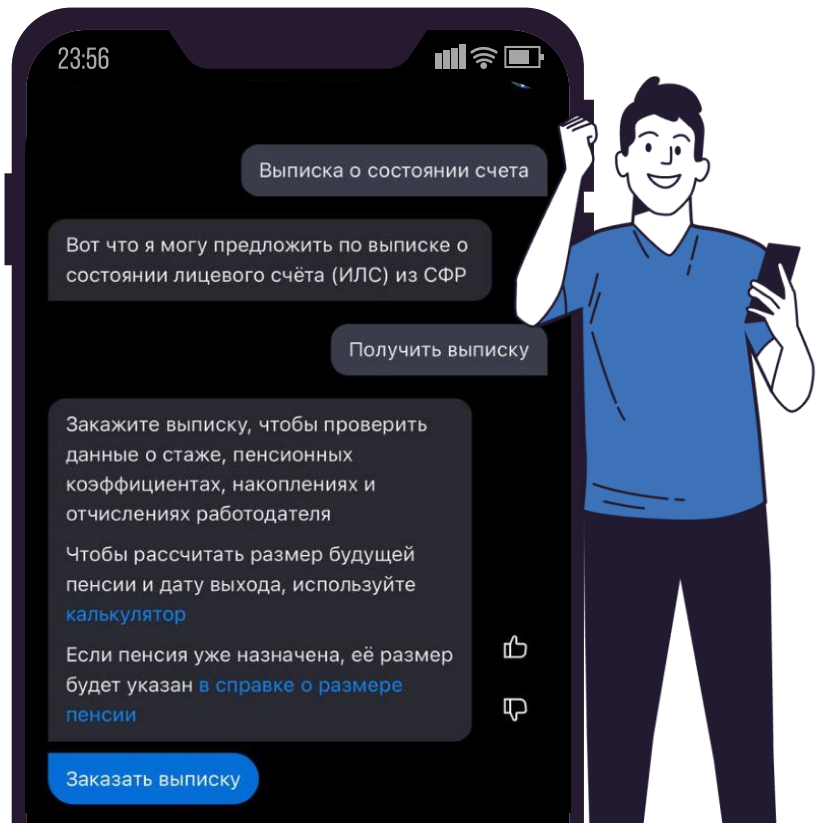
23:56

Выписка о состоянии счета

Вот что я могу предложить по выписке о состоянии лицевого счёта (ИЛС) из СФР

Получить выписку

Закажите выписку, чтобы проверить данные о стаже, пенсионных коэффициентах, накоплениях и отчислениях работодателя

Чтобы рассчитать размер будущей пенсии и дату выхода, используйте калькулятор

Если пенсия уже назначена, её размер будет указан в справке о размере пенсии

Заказать выписку